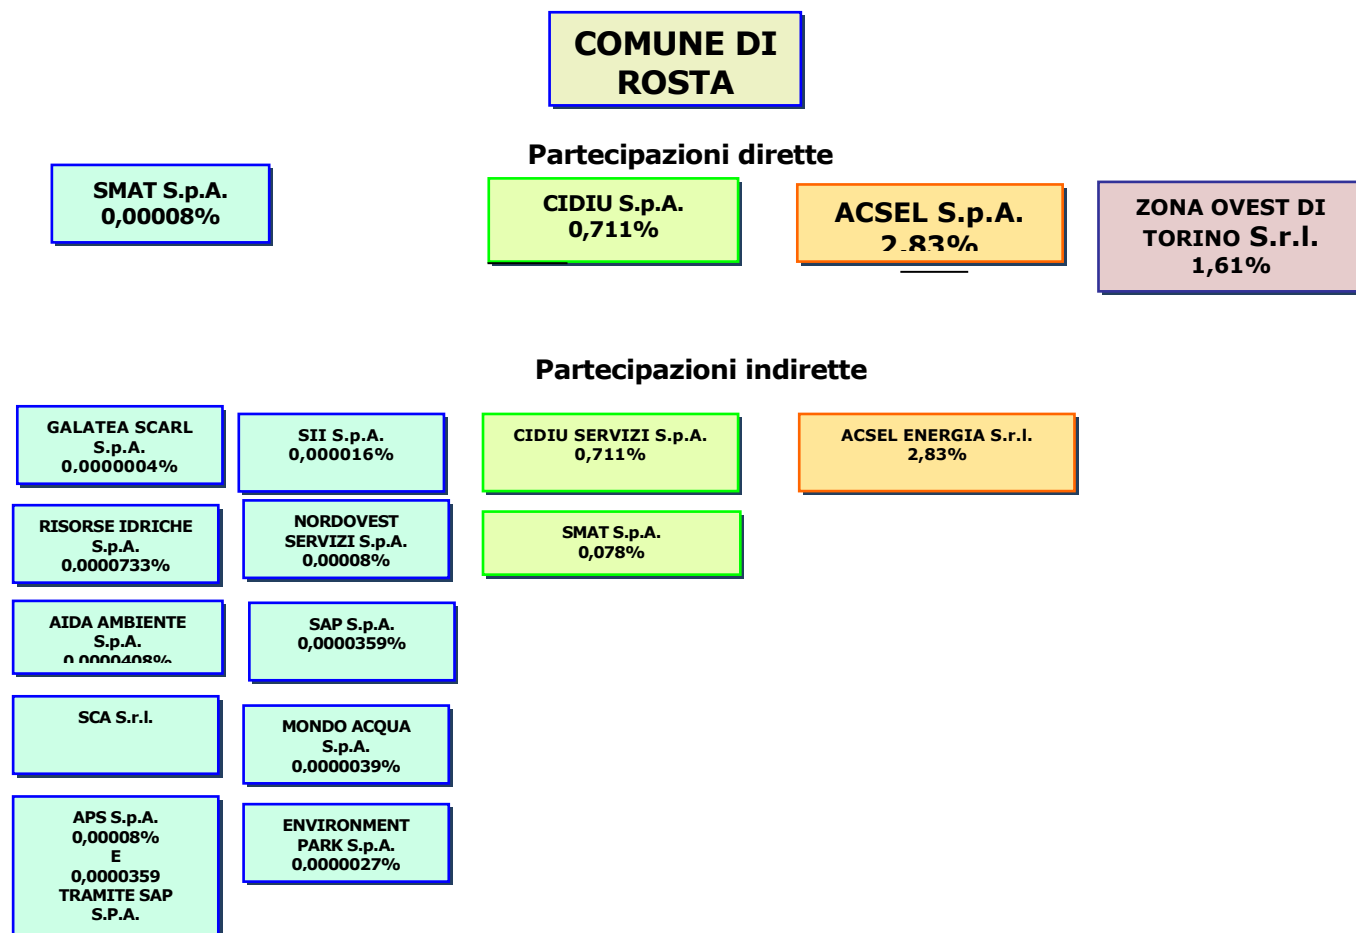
COMUNE DI ROSTA

Partecipazioni dirette

SMAT S.p.A.
0,00008%

CIDIU S.p.A.
0,711%

ACSEL S.p.A.
2,83%

ZONA OVEST DI TORINO S.r.l.
1,61%

Partecipazioni indirette

GALATEA SCARL S.p.A.
0,0000004%

SII S.p.A.
0,000016%

CIDIU SERVIZI S.p.A.
0,711%

ACSEL ENERGIA S.r.l.
2,83%

RISORSE IDRICHE S.p.A.
0,0000733%

NORDOVEST SERVIZI S.p.A.
0,00008%

SMAT S.p.A.
0,078%

AIDA AMBIENTE S.p.A.
0,0000408%

SAP S.p.A.
0,0000359%

SCA S.r.l.

MONDO ACQUA S.p.A.
0,0000039%

APS S.p.A.
0,00008%
E
0,0000359
TRAMITE SAP
S.P.A.

ENVIRONMENT PARK S.p.A.
0,0000027%